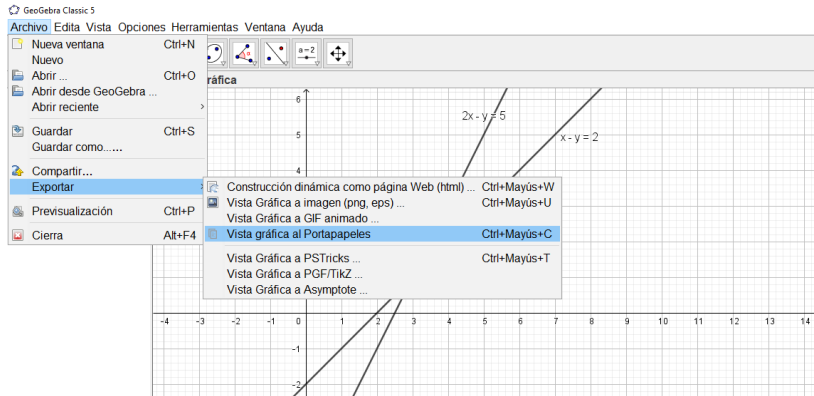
GeoGebra Classic 5

Archivo Edita Vista Opciones Herramientas Ventana Ayuda

Nueva ventana Ctrl+N
Nuevo
Abrir ... Ctrl+O
Abrir desde GeoGebra ...
Abrir reciente
Guardar Ctrl+S
Guardar como......
Compartir...
Exportar
Previsualización Ctrl+P
Cierra Alt+F4

Construcción dinámica como página Web (html) ... Ctrl+Mayús+W
Vista Gráfica a imagen (png, eps) ... Ctrl+Mayús+U
Vista Gráfica a GIF animado ...
Vista gráfica al Portapapeles Ctrl+Mayús+C
Vista Gráfica a PSTricks ... Ctrl+Mayús+T
Vista Gráfica a PGF/TikZ ...
Vista Gráfica a Asymptote ...

a = 2

ráfica

2x - y = 5
x - y = 2

6
5
4
-4 -3 -2 -1 0 1 2 3 4 5 6 7 8 9 10 11 12 13 14
-1
-2